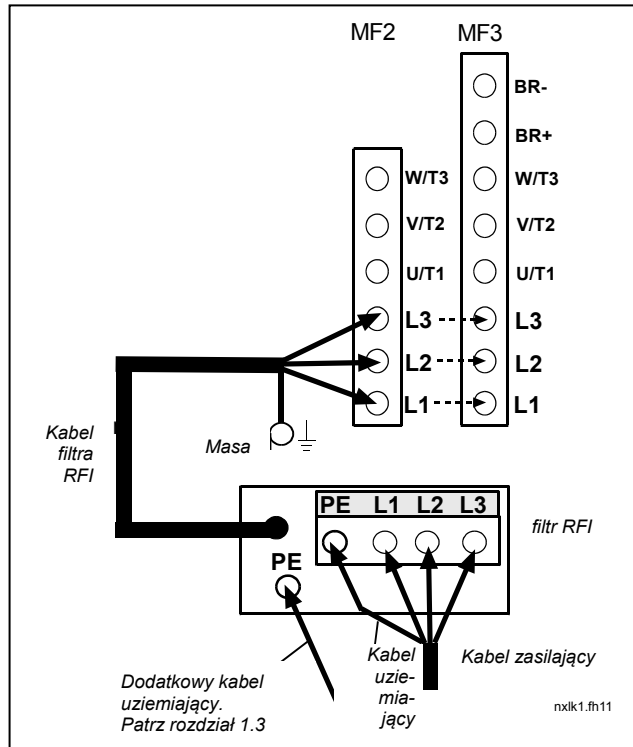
MF2
MF3

BR-
BR+
W/T3
V/T2
U/T1
L3
L2
L1

W/T3
V/T2
U/T1
L3
L2
L1

Kabel filtra RFI

Masa

PE L1 L2 L3

filtr RFI

PE

Kabel uziemiający

Kabel zasilający

Dodatkowy kabel uziemiający. Patrz rozdział 1.3

nxlk1.fh11